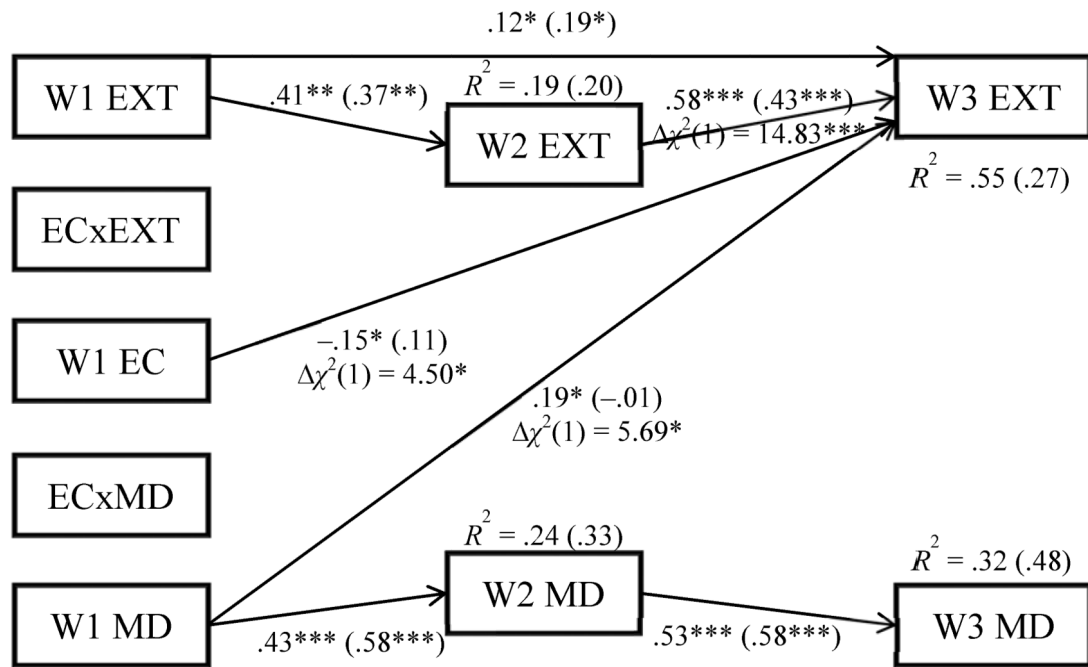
.12* (.19*)

W1 EXT

.41** (.37**)

$R^2$ = .19 (.20)

W2 EXT

.58*** (.43***)
$\Delta\chi^2(1)$ = 14.83***

W3 EXT

$R^2$ = .55 (.27)

ECxEXT

W1 EC

–.15* (.11)
$\Delta\chi^2(1)$ = 4.50*

.19* (–.01)
$\Delta\chi^2(1)$ = 5.69*

ECxMD

$R^2$ = .24 (.33)

W2 MD

$R^2$ = .32 (.48)

W1 MD

.43*** (.58***)

.53*** (.58***)

W3 MD